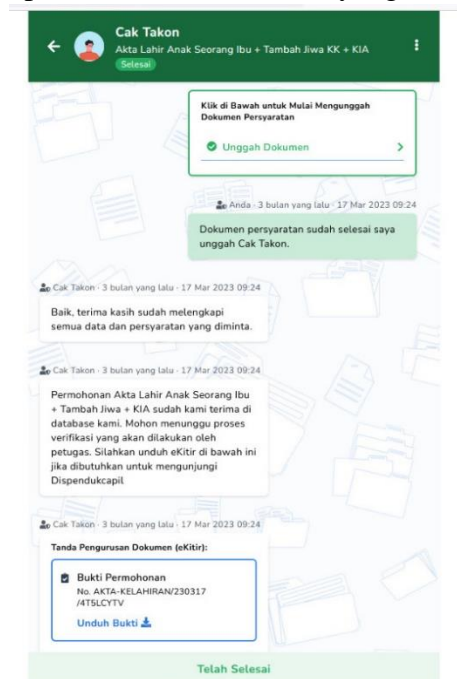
Cak Takon
Akta Lahir Anak Seorang Ibu + Tambah Jiwa KK + KIA
Selesai

Klik di Bawah untuk Mulai Mengunggah Dokumen Persyaratan

Unggah Dokumen

Anda · 3 bulan yang lalu · 17 Mar 2023 09:24

Dokumen persyaratan sudah selesai saya unggah Cak Takon.

Cak Takon · 3 bulan yang lalu · 17 Mar 2023 09:24

Baik, terima kasih sudah melengkapi semua data dan persyaratan yang diminta.

Cak Takon · 3 bulan yang lalu · 17 Mar 2023 09:24

Permohonan Akta Lahir Anak Seorang Ibu + Tambah Jiwa + KIA sudah kami terima di database kami. Mohon menunggu proses verifikasi yang akan dilakukan oleh petugas. Silahkan unduh eKitir di bawah ini jika dibutuhkan untuk mengunjungi Dispendukcapil

Cak Takon · 3 bulan yang lalu · 17 Mar 2023 09:24

Tanda Pengurusan Dokumen (eKitir):

Bukti Permohonan
No. AKTA-KELAHIRAN/230317/4TSLCYTV
Unduh Bukti

Telah Selesai